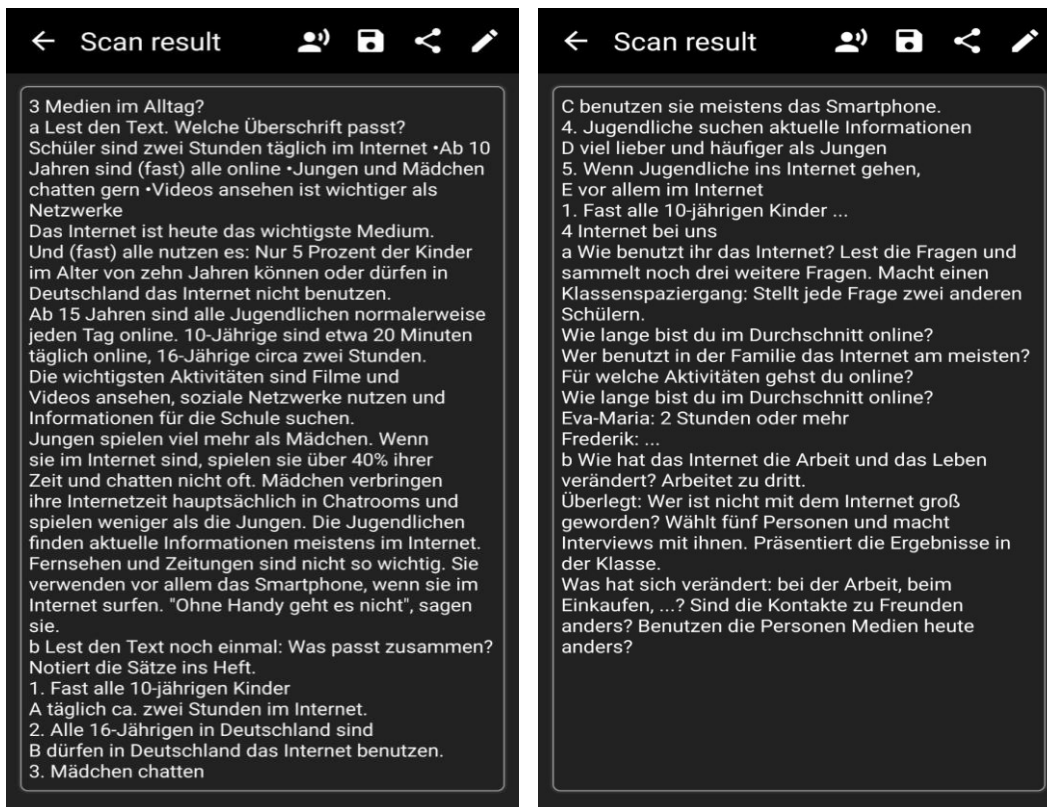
← Scan result

3 Medien im Alltag?
a Lest den Text. Welche Überschrift passt?
Schüler sind zwei Stunden täglich im Internet •Ab 10 Jahren sind (fast) alle online •Jungen und Mädchen chatten gern •Videos ansehen ist wichtiger als Netzwerke
Das Internet ist heute das wichtigste Medium.
Und (fast) alle nutzen es: Nur 5 Prozent der Kinder im Alter von zehn Jahren können oder dürfen in Deutschland das Internet nicht benutzen.
Ab 15 Jahren sind alle Jugendlichen normalerweise jeden Tag online. 10-Jährige sind etwa 20 Minuten täglich online, 16-Jährige circa zwei Stunden.
Die wichtigsten Aktivitäten sind Filme und Videos ansehen, soziale Netzwerke nutzen und Informationen für die Schule suchen.
Jungen spielen viel mehr als Mädchen. Wenn sie im Internet sind, spielen sie über 40% ihrer Zeit und chatten nicht oft. Mädchen verbringen ihre Internetzeit hauptsächlich in Chatrooms und spielen weniger als die Jungen. Die Jugendlichen finden aktuelle Informationen meistens im Internet. Fernsehen und Zeitungen sind nicht so wichtig. Sie verwenden vor allem das Smartphone, wenn sie im Internet surfen. "Ohne Handy geht es nicht", sagen sie.
b Lest den Text noch einmal: Was passt zusammen? Notiert die Sätze ins Heft.
1. Fast alle 10-jährigen Kinder
A täglich ca. zwei Stunden im Internet.
2. Alle 16-Jährigen in Deutschland sind
B dürfen in Deutschland das Internet benutzen.
3. Mädchen chatten

← Scan result

C benutzen sie meistens das Smartphone.
4. Jugendliche suchen aktuelle Informationen
D viel lieber und häufiger als Jungen
5. Wenn Jugendliche ins Internet gehen,
E vor allem im Internet
1. Fast alle 10-jährigen Kinder ...
4 Internet bei uns
a Wie benutzt ihr das Internet? Lest die Fragen und sammelt noch drei weitere Fragen. Macht einen Klassenspaziergang: Stellt jede Frage zwei anderen Schülern.
Wie lange bist du im Durchschnitt online?
Wer benutzt in der Familie das Internet am meisten?
Für welche Aktivitäten gehst du online?
Wie lange bist du im Durchschnitt online?
Eva-Maria: 2 Stunden oder mehr
Frederik: ...
b Wie hat das Internet die Arbeit und das Leben verändert? Arbeitet zu dritt.
Überlegt: Wer ist nicht mit dem Internet groß geworden? Wählt fünf Personen und macht Interviews mit ihnen. Präsentiert die Ergebnisse in der Klasse.
Was hat sich verändert: bei der Arbeit, beim Einkaufen, ...? Sind die Kontakte zu Freunden anders? Benutzen die Personen Medien heute anders?